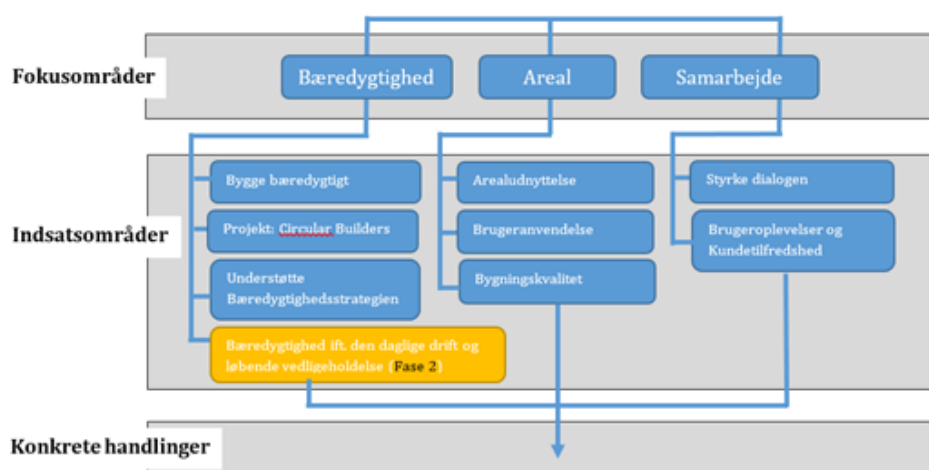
Fokusområder

Bæredygtighed

Areal

Samarbejde

Indsatsområder

Bygge bæredygtigt

Projekt: Circular Builders

Understøtte Bæredygtighedsstrategien

Bæredygtighed ift. den daglige drift og løbende vedligeholdelse (Fase 2)

Arealudnyttelse

Brugeranvendelse

Bygningskvalitet

Styrke dialogen

Brugeroplevelser og Kundetilfredshed

Konkrete handlinger